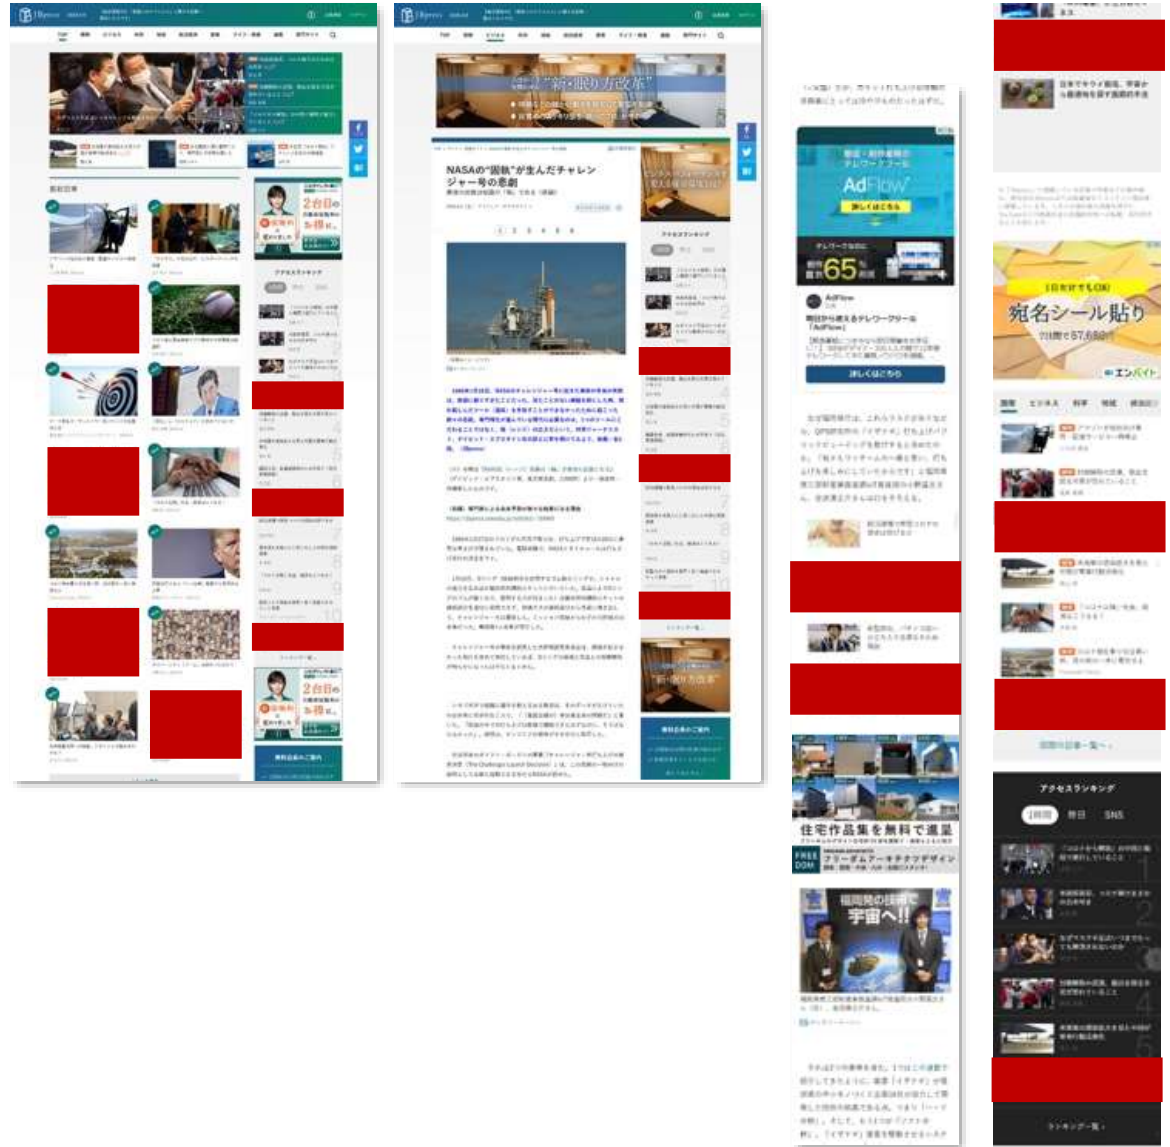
JBpress

TOP

NASAの"固執"が生んだチャレンジャー号の悲劇

"新・眠り方改革"

アクセスランキング

AdFlow

詳しくはこちら

テレワークなのに

65

住宅作品集を無料で進呈

フリーダムアーキテクツデザイン

福岡発の技術で宇宙へ!!

宛名シール貼り

1日8,000円税込57,650円

エンバイト

アクセスランキング

1時間 24時間 SNS

ランキング一覧

2日目の

2日目の